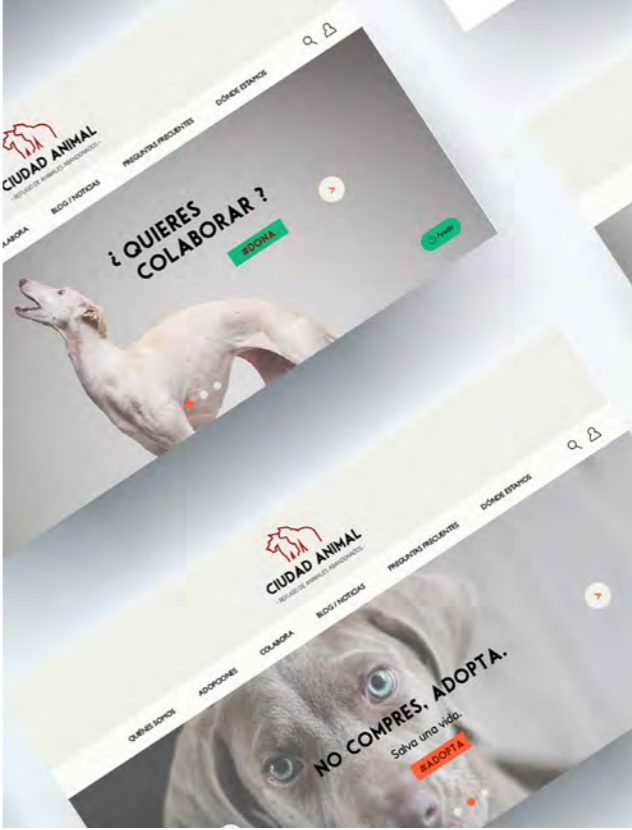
CIUDAD ANIMAL
REFUGIO DE ANIMALES ABANDONADOS

COLABORA
BLOG / NOTICIAS
PREGUNTAS FRECUENTES
DÓNDE ESTAMOS

¿ QUIERES COLABORAR ?

#DONA

Ayuda

CIUDAD ANIMAL
REFUGIO DE ANIMALES ABANDONADOS

QUIÉNES SOMOS
ADOPCIONES
COLABORA
BLOG / NOTICIAS
PREGUNTAS FRECUENTES
DÓNDE ESTAMOS

NO COMPRES, ADOPTA.
Salva una vida.

#ADOPTA